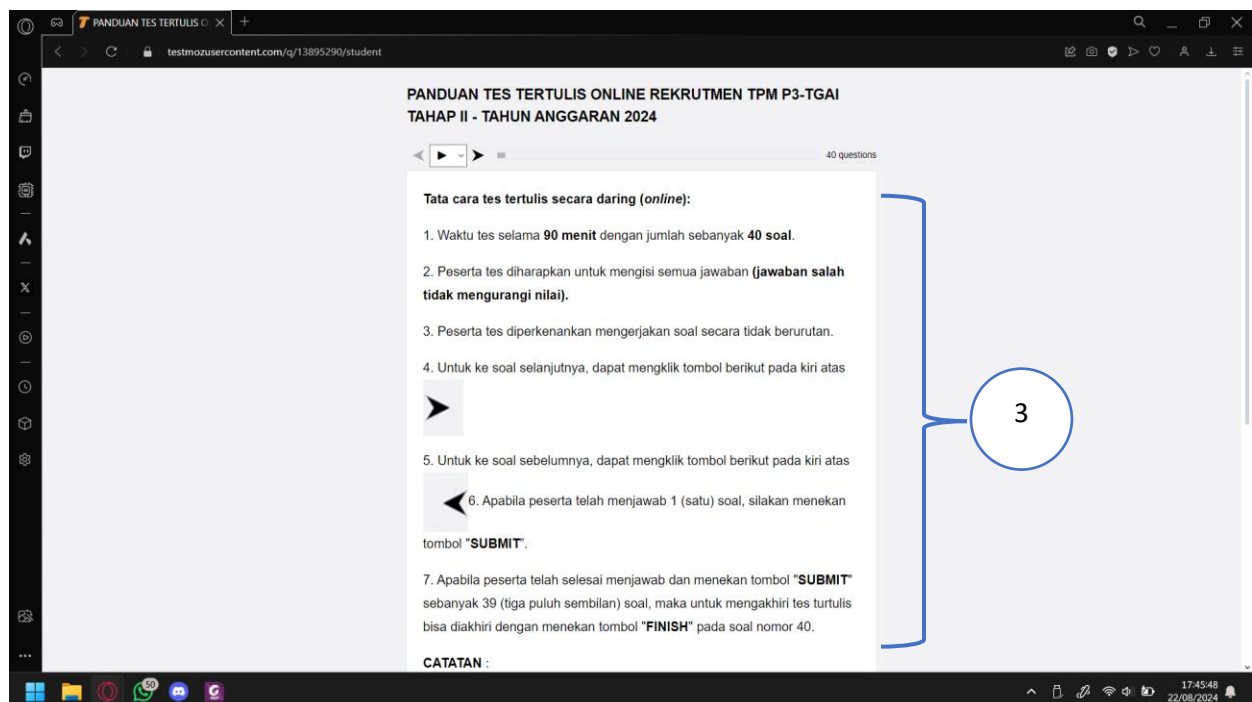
PANDUAN TES TERTULIS O

testmozusercontent.com/q/13895290/student

PANDUAN TES TERTULIS ONLINE REKRUTMEN TPM P3-TGAI TAHAP II - TAHUN ANGGARAN 2024

40 questions

Tata cara tes tertulis secara daring (online):

1. Waktu tes selama 90 menit dengan jumlah sebanyak 40 soal.

2. Peserta tes diharapkan untuk mengisi semua jawaban (jawaban salah tidak mengurangi nilai).

3. Peserta tes diperkenankan mengerjakan soal secara tidak berurutan.

4. Untuk ke soal selanjutnya, dapat mengklik tombol berikut pada kiri atas

5. Untuk ke soal sebelumnya, dapat mengklik tombol berikut pada kiri atas

6. Apabila peserta telah menjawab 1 (satu) soal, silakan menekan tombol "SUBMIT".

7. Apabila peserta telah selesai menjawab dan menekan tombol "SUBMIT" sebanyak 39 (tiga puluh sembilan) soal, maka untuk mengakhiri tes turtulis bisa diakhiri dengan menekan tombol "FINISH" pada soal nomor 40.

CATATAN :

3

50

17:45:48
22/08/2024